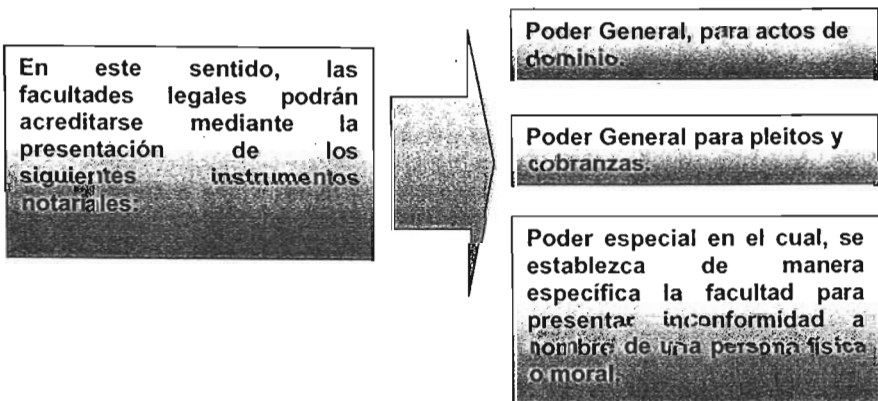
En este sentido, las facultades legales podrán acreditarse mediante la presentación de los siguientes instrumentos notariales:

Poder General, para actos de dominio.

Poder General para pleitos y cobranzas.

Poder especial en el cual, se establezca de manera específica la facultad para presentar inconformidad a nombre de una persona física o moral.